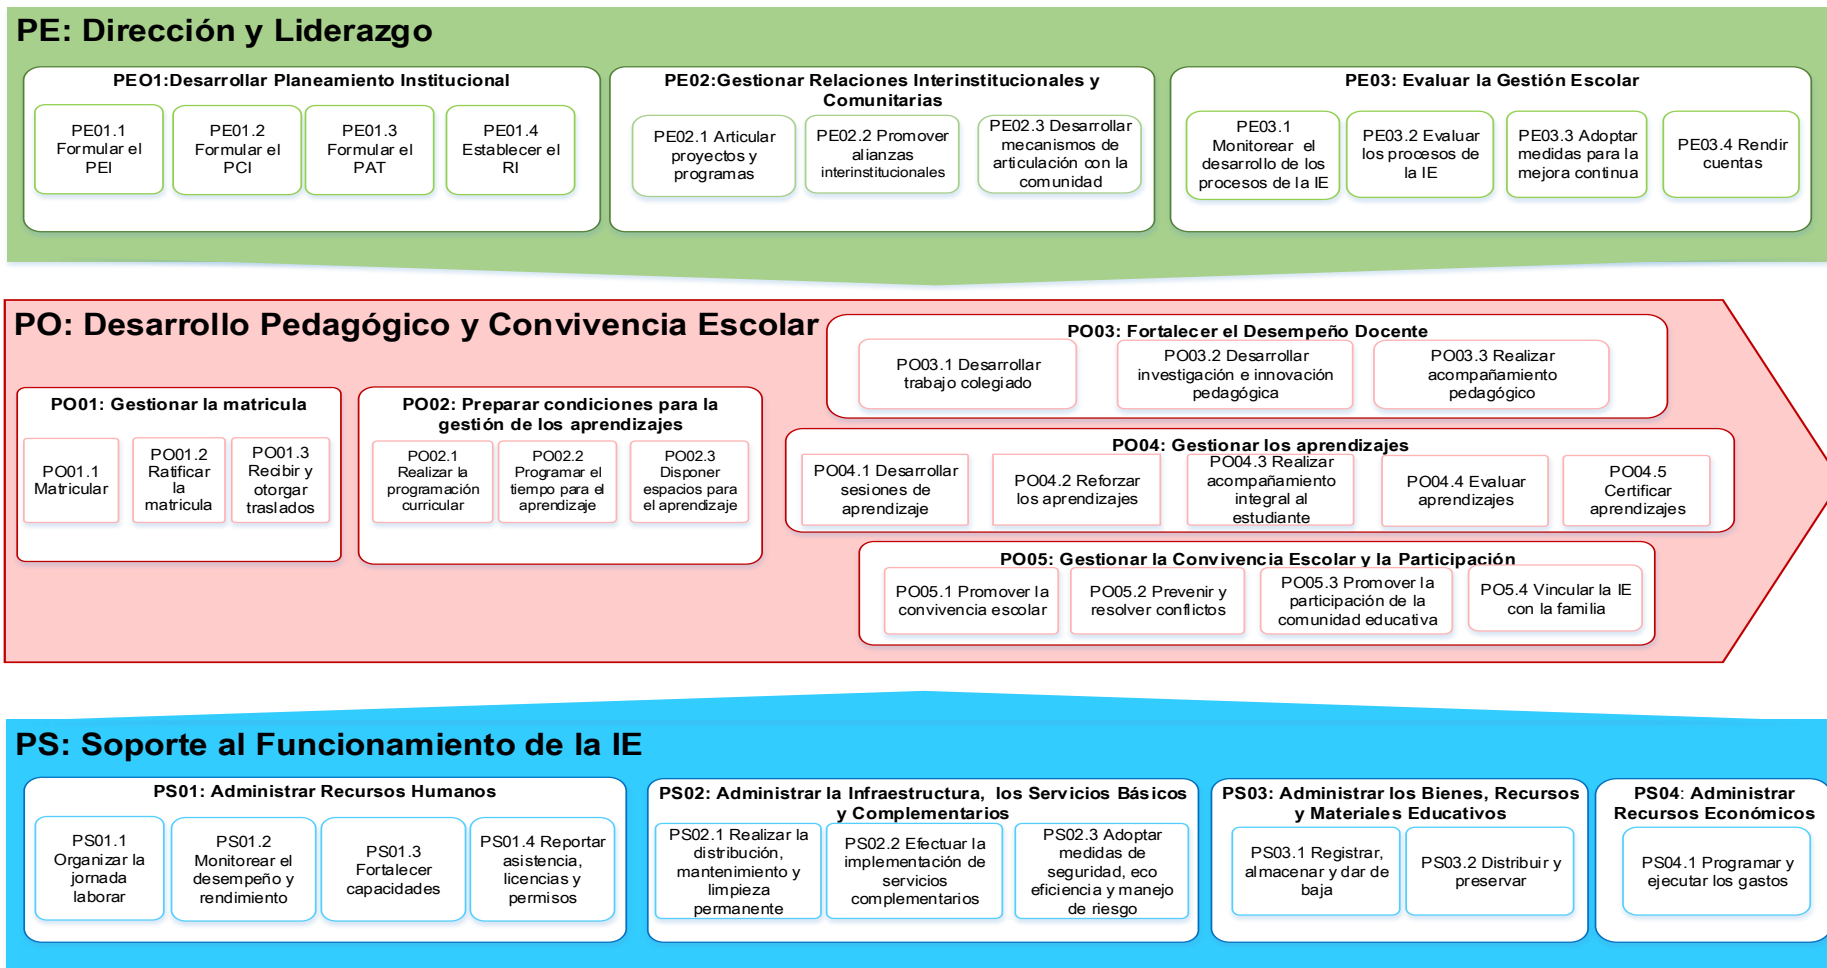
PE: Dirección y Liderazgo

PEO1:Desarrollar Planeamiento Institucional

PE01.1 Formular el PEI

PE01.2 Formular el PCI

PE01.3 Formular el PAT

PE01.4 Establecer el RI

PE02:Gestionar Relaciones Interinstitucionales y Comunitarias

PE02.1 Articular proyectos y programas

PE02.2 Promover alianzas interinstitucionales

PE02.3 Desarrollar mecanismos de articulación con la comunidad

PE03: Evaluar la Gestión Escolar

PE03.1 Monitorear el desarrollo de los procesos de la IE

PE03.2 Evaluar los procesos de la IE

PE03.3 Adoptar medidas para la mejora continua

PE03.4 Rendir cuentas

PO: Desarrollo Pedagógico y Convivencia Escolar

PO03: Fortalecer el Desempeño Docente

PO03.1 Desarrollar trabajo colegiado

PO03.2 Desarrollar investigación e innovación pedagógica

PO03.3 Realizar acompañamiento pedagógico

PO01: Gestionar la matricula

PO01.1 Matricular

PO01.2 Ratificar la matricula

PO01.3 Recibir y otorgar traslados

PO02: Preparar condiciones para la gestión de los aprendizajes

PO02.1 Realizar la programación curricular

PO02.2 Programar el tiempo para el aprendizaje

PO02.3 Disponer espacios para el aprendizaje

PO04: Gestionar los aprendizajes

PO04.1 Desarrollar sesiones de aprendizaje

PO04.2 Reforzar los aprendizajes

PO04.3 Realizar acompañamiento integral al estudiante

PO04.4 Evaluar aprendizajes

PO04.5 Certificar aprendizajes

PO05: Gestionar la Convivencia Escolar y la Participación

PO05.1 Promover la convivencia escolar

PO05.2 Prevenir y resolver conflictos

PO05.3 Promover la participación de la comunidad educativa

PO5.4 Vincular la IE con la familia

PS: Soporte al Funcionamiento de la IE

PS01: Administrar Recursos Humanos

PS01.1 Organizar la jornada laboral

PS01.2 Monitorear el desempeño y rendimiento

PS01.3 Fortalecer capacidades

PS01.4 Reportar asistencia, licencias y permisos

PS02: Administrar la Infraestructura, los Servicios Básicos y Complementarios

PS02.1 Realizar la distribución, mantenimiento y limpieza permanente

PS02.2 Efectuar la implementación de servicios complementarios

PS02.3 Adoptar medidas de seguridad, eco eficiencia y manejo de riesgo

PS03: Administrar los Bienes, Recursos y Materiales Educativos

PS03.1 Registrar, almacenar y dar de baja

PS03.2 Distribuir y preservar

PS04: Administrar Recursos Económicos

PS04.1 Programar y ejecutar los gastos